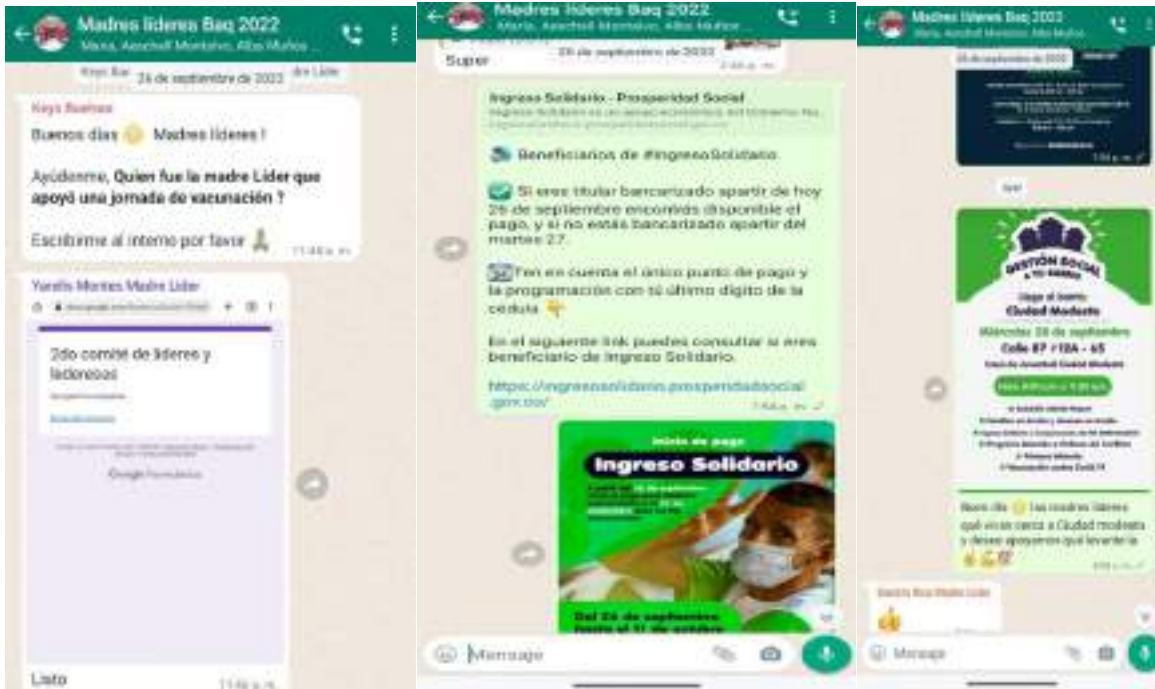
Madres líderes Baq 2022
María, Aseched Montalvo, Alba Muñoz ...

24 de septiembre de 2022

Keys Buenos

Buenos días Madres líderes !

Ayúdenme, **Quien fue la madre Líder que apoyó una jornada de vacunación ?**

Escribirme al interno por favor

Yarelis Montes Madre Lider

2do comité de lideres y lideresas

Google Formularios

Listo

Madres líderes Baq 2022
María, Aseched Montalvo, Alba Muñoz ...

26 de septiembre de 2022

Super

Ingreso Solidario - Prosperidad Social

Beneficiarios de #IngresoSolidario

Si eres titular bancarizado apartir de hoy 26 de septiembre encontrás disponible el pago, y si no estás bancarizado apartir del martes 27.

Ten en cuenta el único punto de pago y la programación con tú último dígito de la cedula

En el siguiente link puedes consultar si eres beneficiario de Ingreso Solidario.

https://ingresosolidario.prosperidadsocial.gov.co/

Inicio de pago
Ingreso Solidario

Del 26 de septiembre hasta el 11 de octubre

Mensaje

Madres líderes Baq 2022
María, Aseched Montalvo, Alba Muñoz ...

26 de septiembre de 2022

Gestión Social a tu barrio
Llega al barrio
Ciudad Modesto
Miércoles 28 de septiembre
Calle 87 #10A - 65
Casa de Aseched Ciudad Modesto
Hora: 8:00 a.m. a 1:00 p.m.

Buen día las madres líderes qué viven cerca a Ciudad modesta y desee apoyarnos qué levanten la

Sandra Ruiz Madre Lider

Mensaje